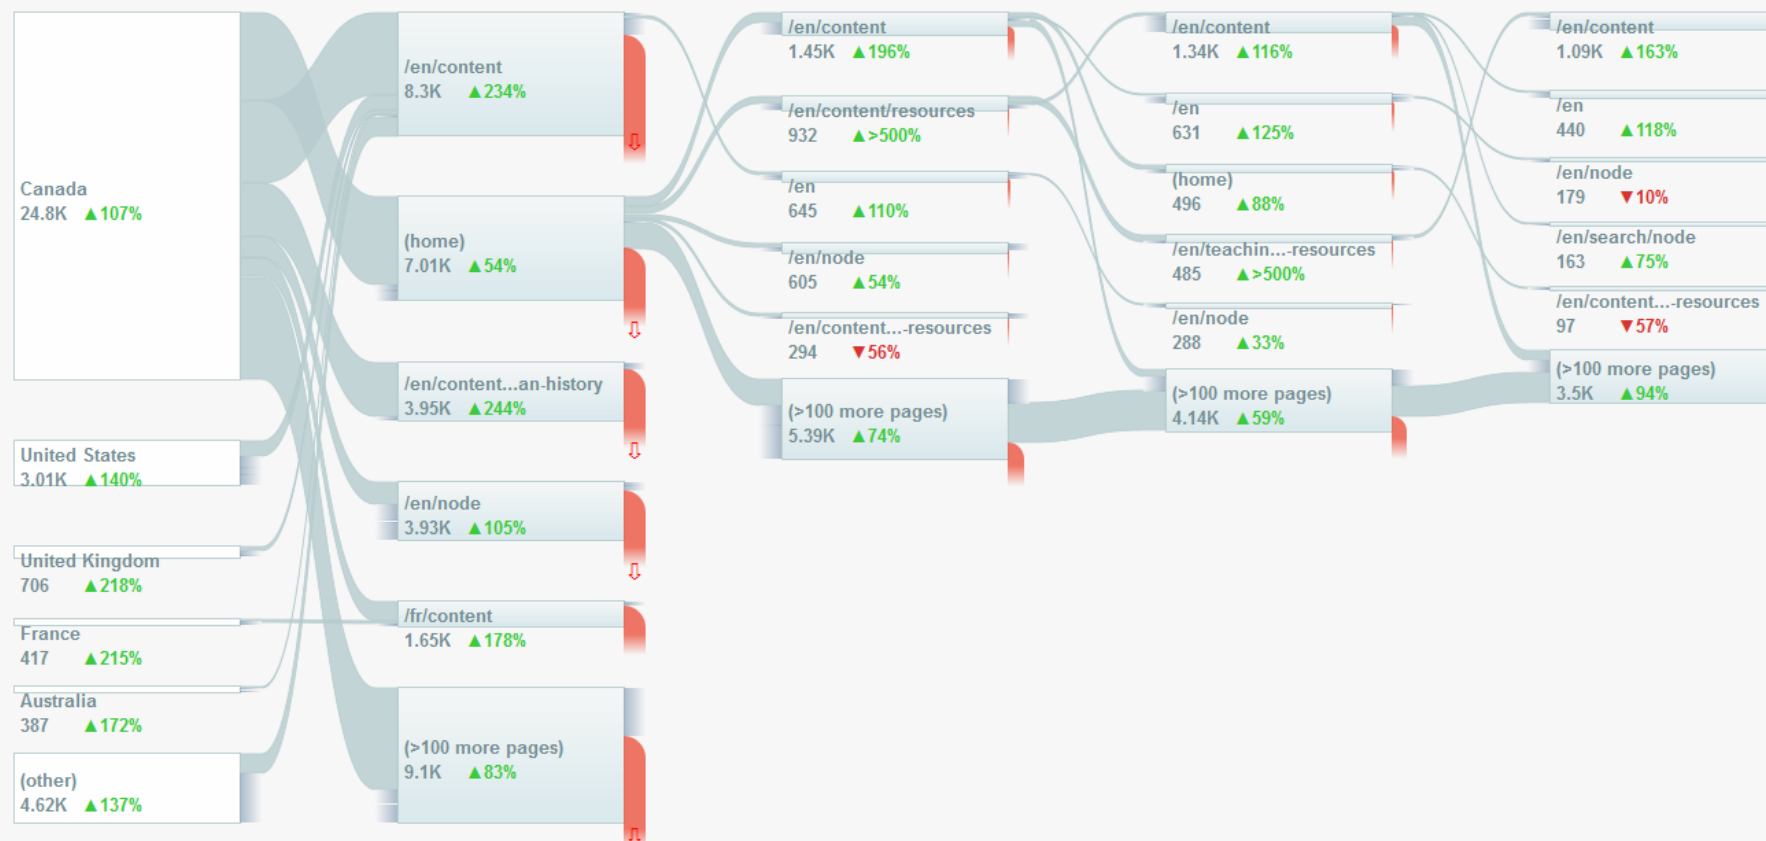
Canada
24.8K ▲107%

United States
3.01K ▲140%

United Kingdom
706 ▲218%

France
417 ▲215%

Australia
387 ▲172%

(other)
4.62K ▲137%

/en/content
8.3K ▲234%

(home)
7.01K ▲54%

/en/content...an-history
3.95K ▲244%

/en/node
3.93K ▲105%

/fr/content
1.65K ▲178%

(>100 more pages)
9.1K ▲83%

/en/content
1.45K ▲196%

/en/content/resources
932 ▲>500%

/en
645 ▲110%

/en/node
605 ▲54%

/en/content...-resources
294 ▼56%

(>100 more pages)
5.39K ▲74%

/en/content
1.34K ▲116%

/en
631 ▲125%

(home)
496 ▲88%

/en/teachin...-resources
485 ▲>500%

/en/node
288 ▲33%

(>100 more pages)
4.14K ▲59%

/en/content
1.09K ▲163%

/en
440 ▲118%

/en/node
179 ▼10%

/en/search/node
163 ▲75%

/en/content...-resources
97 ▼57%

(>100 more pages)
3.5K ▲94%